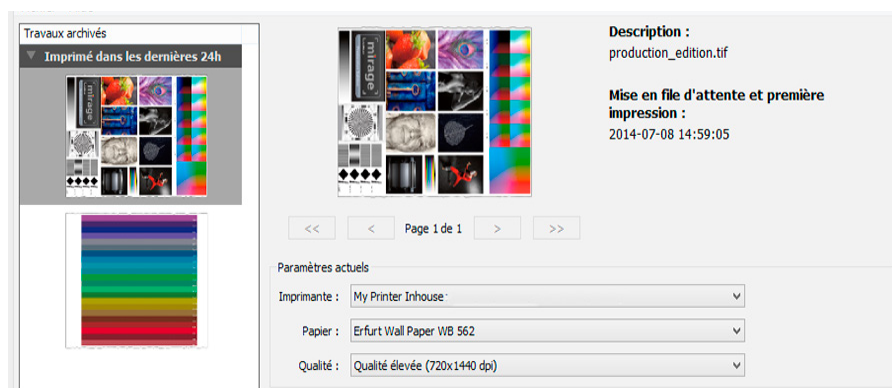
Travaux archivés

Imprimé dans les dernières 24h

mirage

Description :
production_edition.tif

Mise en file d'attente et première impression :
2014-07-08 14:59:05

<<  <  Page 1 de 1  >  >>

Paramètres actuels

Imprimante : My Printer Inhouse

Papier : Erfurt Wall Paper WB 562

Qualité : Qualité élevée (720x1440 dpi)